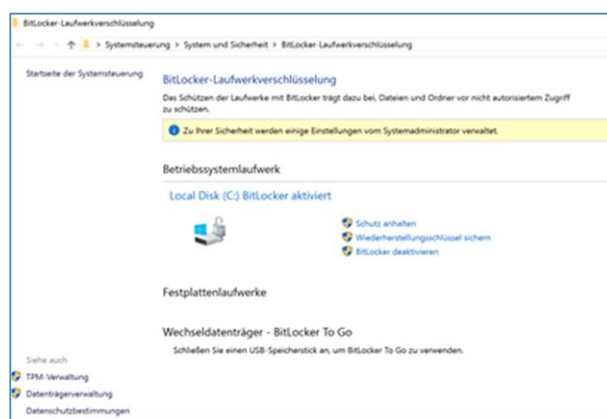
BitLocker-Laufwerkverschlüsselung

Systemsteuerung > System und Sicherheit > BitLocker-Laufwerkverschlüsselung

Startseite der Systemsteuerung

BitLocker-Laufwerkverschlüsselung

Das Schützen der Laufwerke mit BitLocker trägt dazu bei, Dateien und Ordner vor nicht autorisiertem Zugriff zu schützen.

Zu Ihrer Sicherheit werden einige Einstellungen vom Systemadministrator verwaltet.

Betriebssystemlaufwerk

Local Disk (C:) BitLocker aktiviert

Schutz anhalten
Wiederherstellungsschlüssel sichern
BitLocker deaktivieren

Festplattenlaufwerke

Wechseldatenträger - BitLocker To Go

Schließen Sie einen USB-Speicherstick an, um BitLocker To Go zu verwenden.

Siehe auch
TPM-Verwaltung
Datenträgerverwaltung
Datenschutzbestimmungen